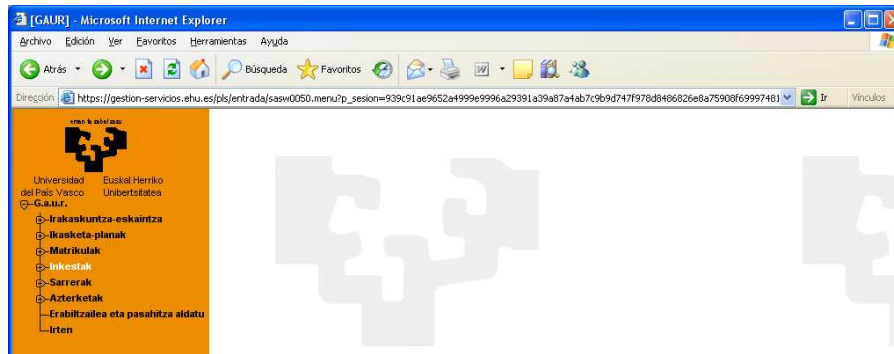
[GAUR] - Microsoft Internet Explorer

Archivo Edición Ver Favoritos Herramientas Ayuda

Atrás Búsqueda Favoritos

Dirección https://gestion-servicios.ehu.es/pls/entrada/sasw0050.menu?p_sesion=939c91ae9652a4999e9996a29391a39a87a4ab7c9b9d747f978d8486826e8a75908f69997481 Ir Vínculos

eman ta zabal zazu

Universidad del País Vasco Euskal Herriko Unibertsitatea

G.a.u.r.
Irakaskuntza-eskaintza
Ikasketa-planak
Matrikulak
Inkestak
Sarrerak
Azterketak
Erabiltzailea eta pasahitza aldatu
Irten